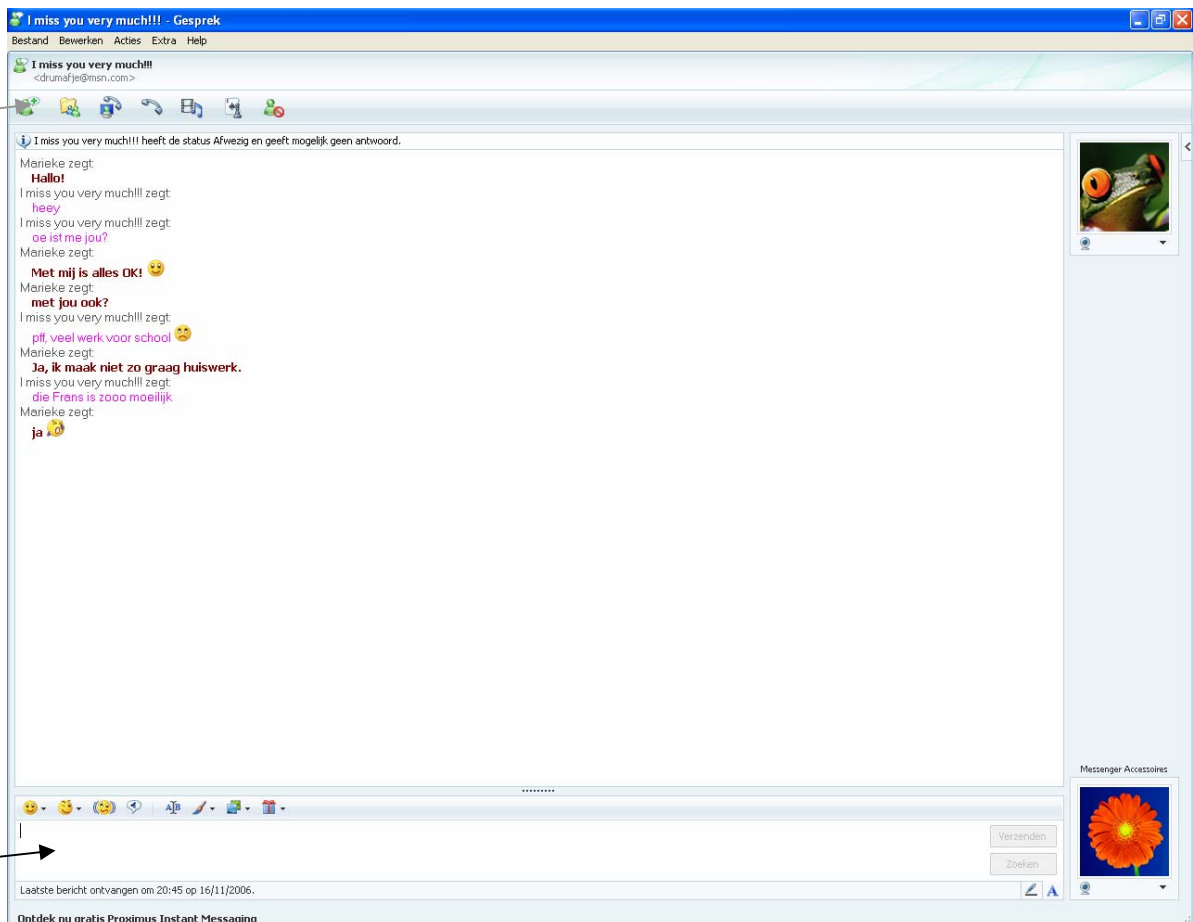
I miss you very much!!! - Gesprek

Bestand Bewerken Acties Extra Help

I miss you very much!!!
<drumafje@msn.com>

I miss you very much!!! heeft de status Afwezig en geeft mogelijk geen antwoord.

Marieke zegt:
Hallo!
I miss you very much!!! zegt:
heey
I miss you very much!!! zegt:
oe ist me jou?
Marieke zegt:
Met mij is alles OK!
Marieke zegt:
met jou ook?
I miss you very much!!! zegt:
pff, veel werk voor school
Marieke zegt:
Ja, ik maak niet zo graag huiswerk.
I miss you very much!!! zegt:
die Frans is zooo moeilijk
Marieke zegt:
ja

Messenger Accessoires

Verzenden

Zoeken

Laatste bericht ontvangen om 20:45 op 16/11/2006.

Ontdek nu gratis Proximus Instant Messaging